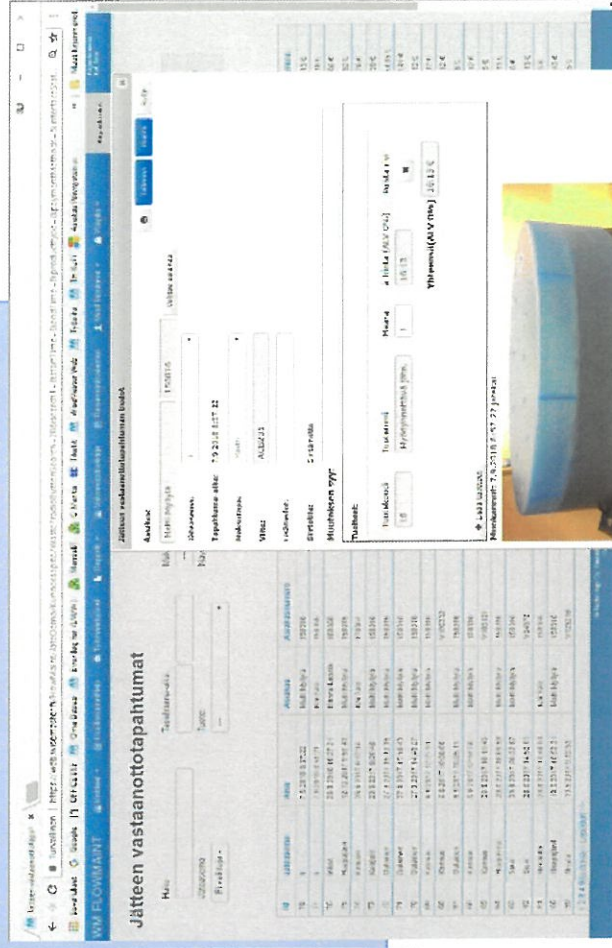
WM FLOWMAINT

Jätteen vastaanottotapahtumat

Hae

Tapahtumapäivä

Ulkoasu

Tuote

Jätteen vastaanottotapahtuman tiedot

Asiakas

Mattimeikäläinen

Vastaanottoasema

Tapahtuma-aika: 7.9.2018 8.57.32

Rekisterinumero

Viite

Lisätiedot

Hinnoittelu

Muutoksen syy

Tuotteet

Tuotekoodi

Tuotenimi

Määrä

á hinta (ALV 0%)

Yhteensä (ALV 0%)

Tallenna

Peruuta

+ Lisää tuote

Muokattu: 7.9.2018 8.57.32 järjestelmä